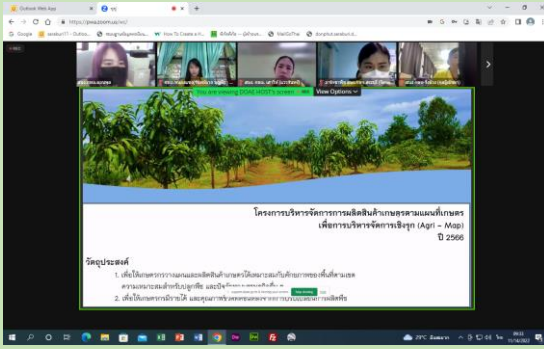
Outlook Web App
ซูม
https://psu.zoom.us/wc/
Google
You are viewing DOAE HOST's screen
View Options
โครงการบริหารจัดการการผลิตสินค้าเกษตรตามแผนที่เกษตร
เพื่อการบริหารจัดการเชิงรุก (Agri – Map)
ปี 2566
วัตถุประสงค์
1. เพื่อให้เกษตรกรวางแผนและผลิตสินค้าเกษตรได้เหมาะสมกับศักยภาพของพื้นที่ตามเขตความเหมาะสมสำหรับปลูกพืช และปัจจัย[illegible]
2. เพื่อให้เกษตรกรมีรายได้ และคุณภาพชีวิต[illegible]
29°C